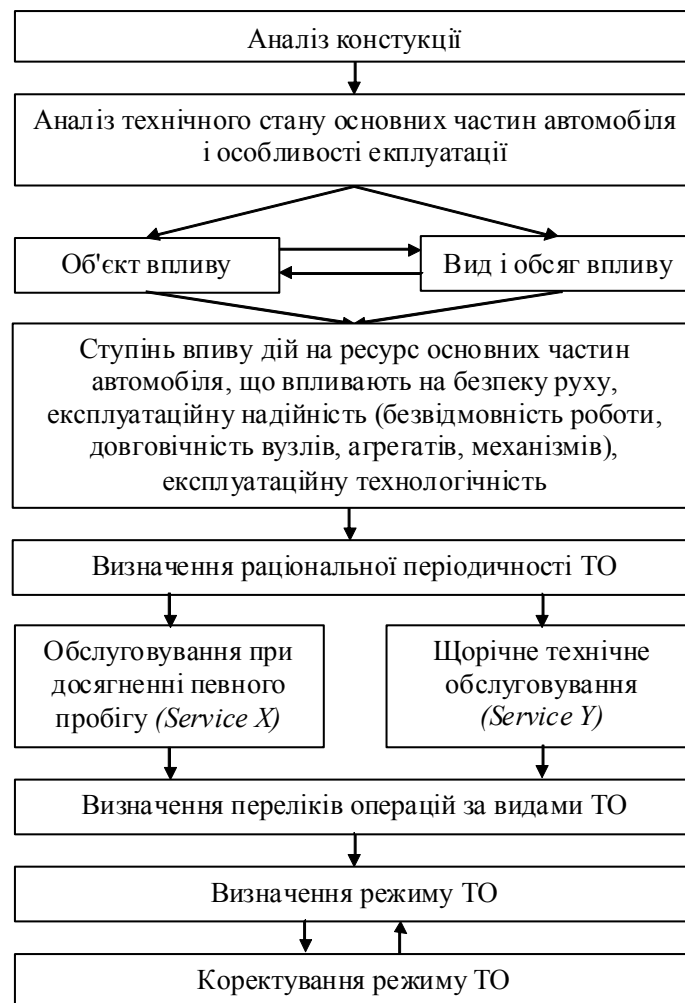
Аналіз констукції

Аналіз технічного стану основних частин автомобіля і особливості екплуатації

Об'єкт впливу

Вид і обсяг впливу

Ступінь впиву дій на ресурс основних частин автомобіля, що впливають на безпеку руху, експлуатаційну надійність (безвідмовність роботи, довговічність вузлів, агрегатів, механізмів), експлуатаційну технологічність

Визначення раціональної періодичності ТО

Обслуговування при досягненні певного пробігу *(Service X)*

Щорічне технічне обслуговування *(Service Y)*

Визначення переліків операцій за видами ТО

Визначення режиму ТО

Коректування режиму ТО